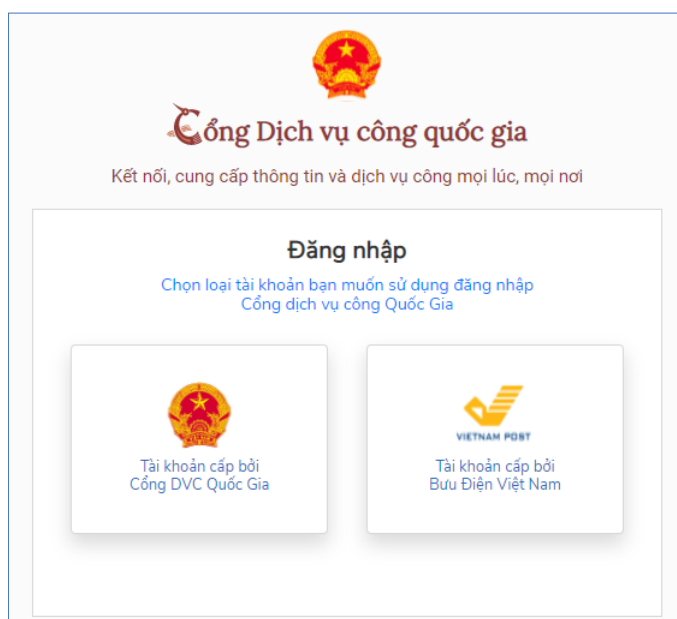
Cổng Dịch vụ công quốc gia

Kết nối, cung cấp thông tin và dịch vụ công mọi lúc, mọi nơi

Đăng nhập

Chọn loại tài khoản bạn muốn sử dụng đăng nhập Cổng dịch vụ công Quốc Gia

Tài khoản cấp bởi Cổng DVC Quốc Gia

VIETNAM POST

Tài khoản cấp bởi Bưu Điện Việt Nam